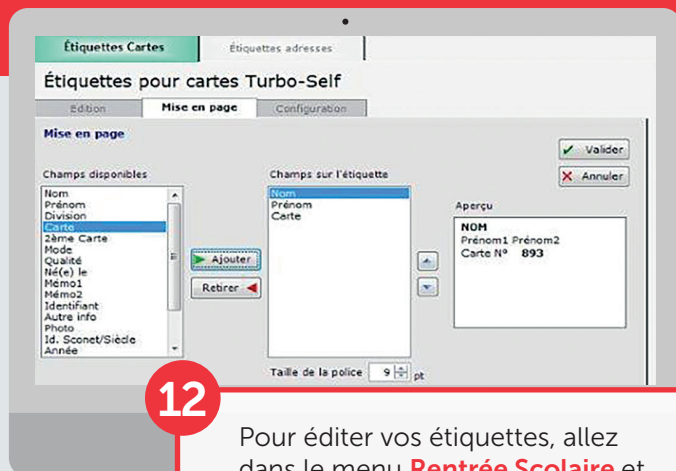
Étiquettes Cartes
Étiquettes adresses
Étiquettes pour cartes Turbo-Self
Edition
Mise en page
Configuration
Mise en page
Valider
Annuler
Champs disponibles
Nom
Prénom
Division
Carte
2ème Carte
Mode
Qualité
Né(e) le
Mémo1
Mémo2
Identifiant
Autre info
Photo
Id. Sconet/Siècle
Année
Ajouter
Retirer
Champs sur l'étiquette
Nom
Prénom
Carte
Aperçu
NOM
Prénom1 Prénom2
Carte N° 893
Taille de la police 9 pt
12
Pour éditer vos étiquettes, allez dans le menu Rentrée Scolaire et